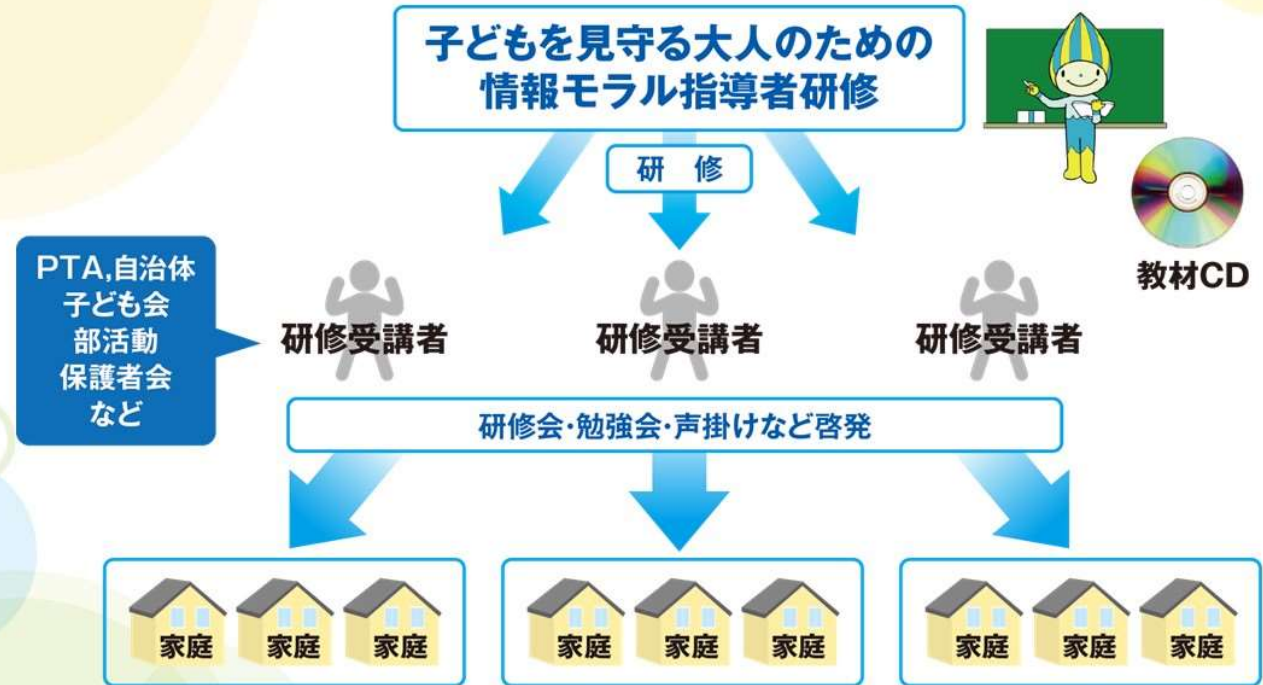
子どもを見守る大人のための
情報モラル指導者研修

研　修

教材CD

PTA,自治体
子ども会
部活動
保護者会
など

研修受講者

研修受講者

研修受講者

研修会・勉強会・声掛けなど啓発

家庭 家庭 家庭

家庭 家庭 家庭

家庭 家庭 家庭